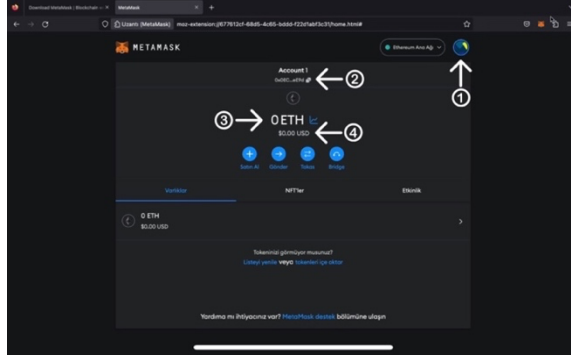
Download MetaMask | Blockchain
MetaMask
Uzantı (MetaMask) moz-extension://677612cf-68d5-4c65-bddd-f22d1abf3c31/home.html#
METAMASK
Ethereum Ana Ağı
Account 1
0x06C...e5fd
①
②
③
④
0 ETH
$0.00 USD
Satın Al
Gönder
Takas
Bridge
Varlıklar
NFT'ler
Etkinlik
0 ETH
$0.00 USD
Tokeninizi görmüyor musunuz?
Listeyi yenile veya tokenleri içe aktar
Yardıma mı ihtiyacınız var? MetaMask destek bölümüne ulaşın